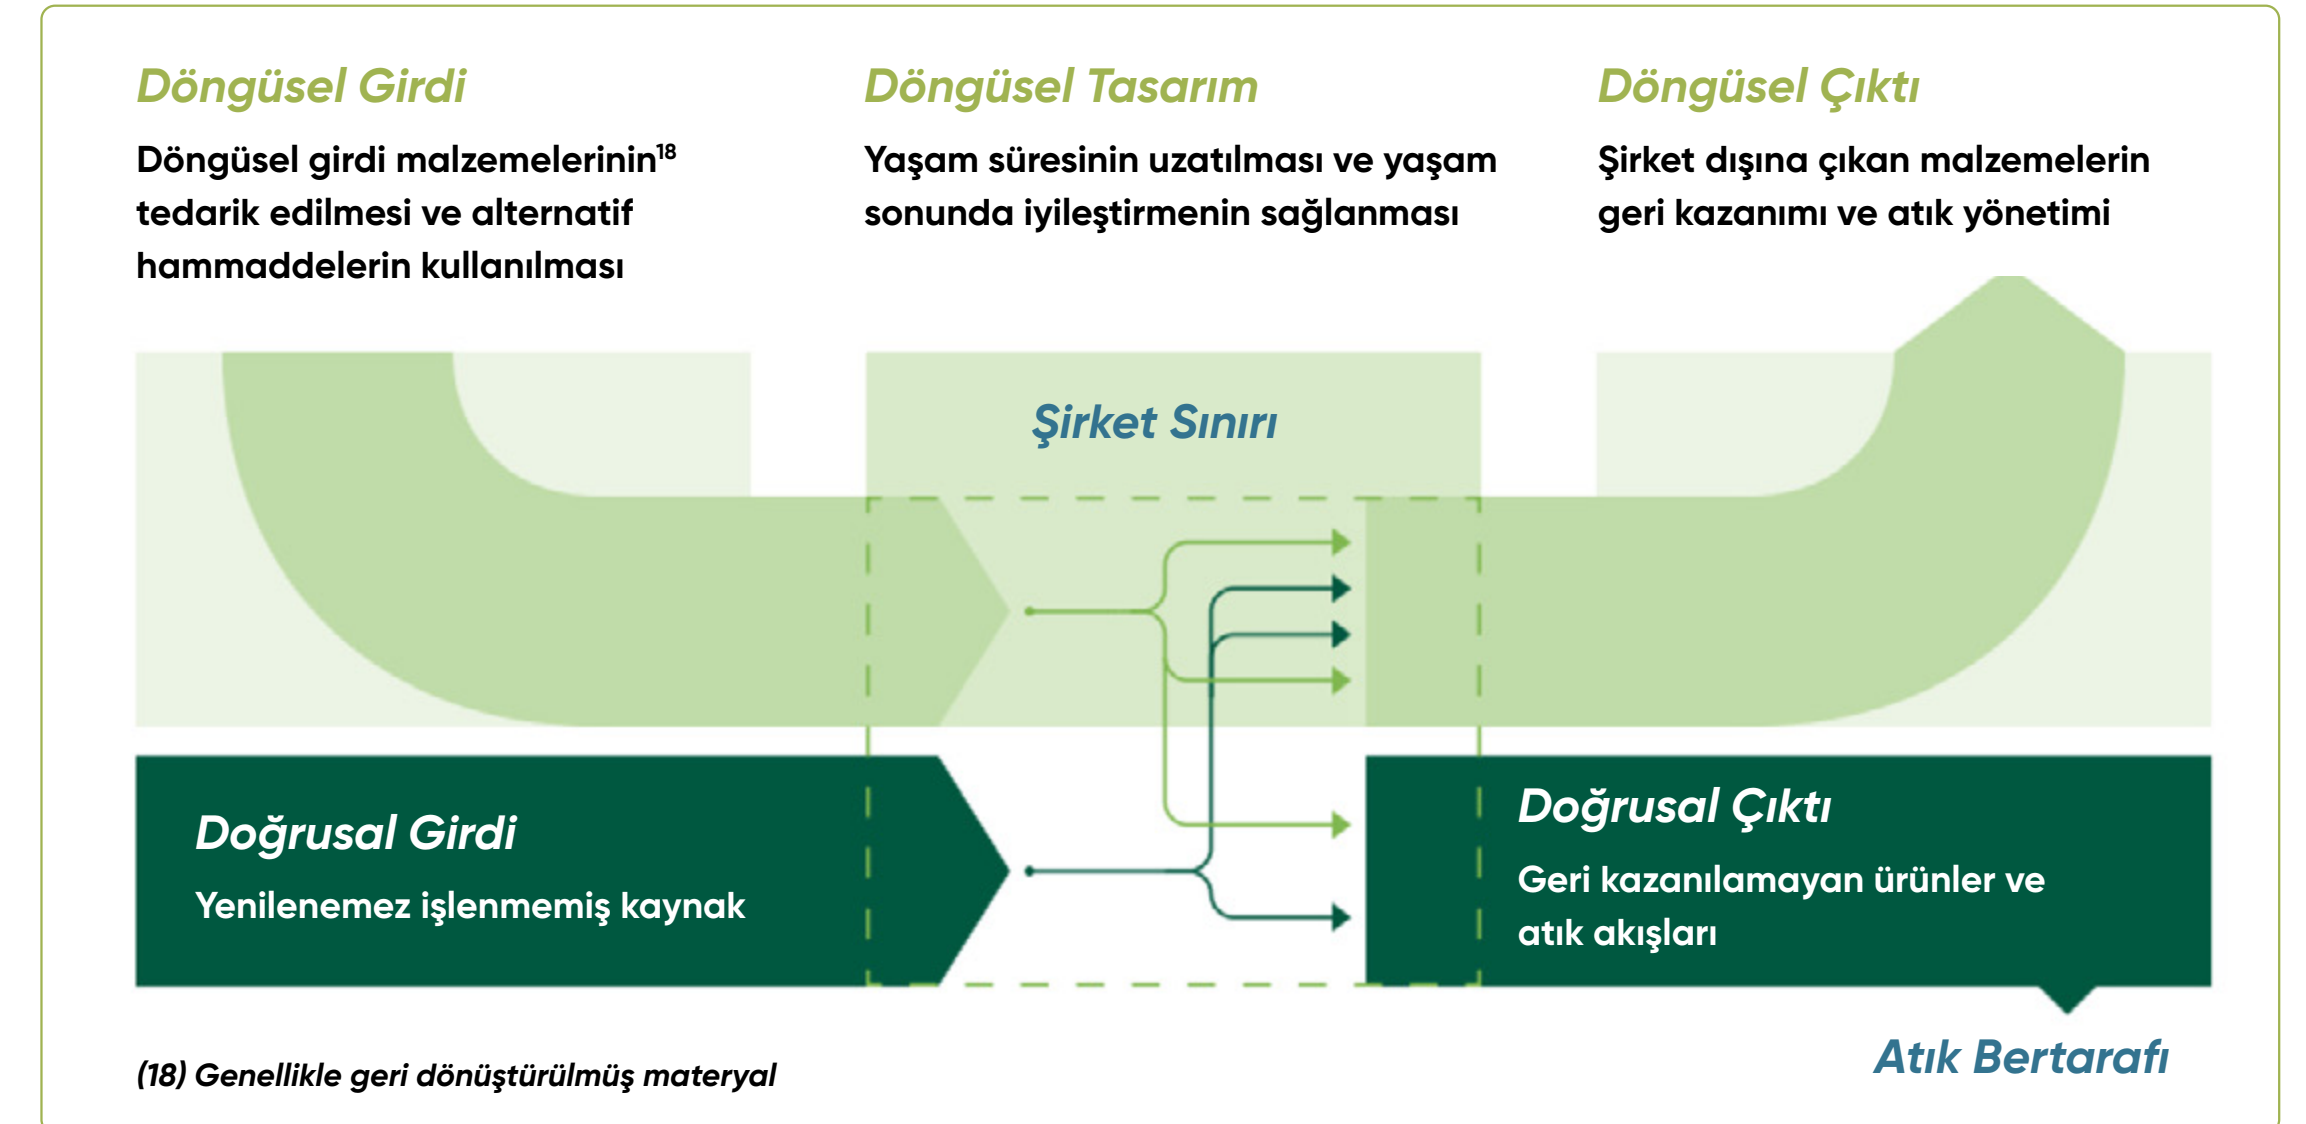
Döngüsel Girdi

Döngüsel girdi malzemelerinin$^{18}$ tedarik edilmesi ve alternatif hammaddelerin kullanılması

Döngüsel Tasarım

Yaşam süresinin uzatılması ve yaşam sonunda iyileştirmenin sağlanması

Döngüsel Çıktı

Şirket dışına çıkan malzemelerin geri kazanımı ve atık yönetimi

Şirket Sınırı

Doğrusal Girdi

Yenilenemez işlenmemiş kaynak

Doğrusal Çıktı

Geri kazanılamayan ürünler ve atık akışları

Atık Bertarafı

(18) Genellikle geri dönüştürülmüş materyal